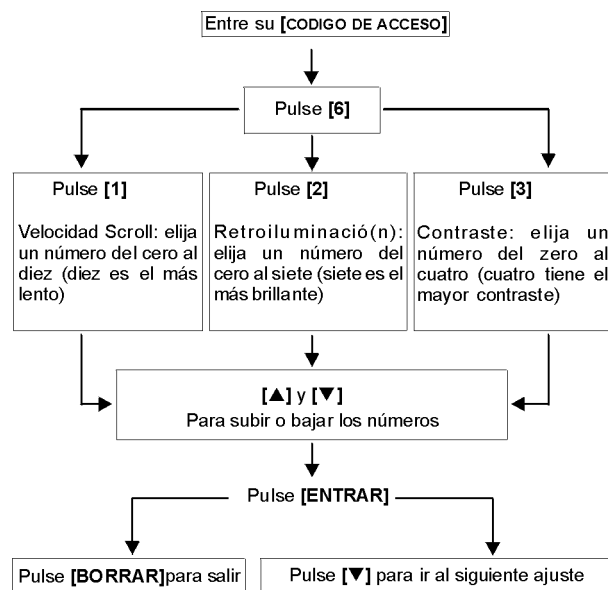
Entre su [CODIGO DE ACCESO]

Pulse [6]

Pulse [1]

Velocidad Scroll: elija un número del cero al diez (diez es el más lento)

Pulse [2]

Retroiluminació(n): elija un número del cero al siete (siete es el más brillante)

Pulse [3]

Contraste: elija un número del zero al cuatro (cuatro tiene el mayor contraste)

[▲] y [▼]
Para subir o bajar los números

Pulse [ENTRAR]

Pulse [BORRAR]para salir

Pulse [▼] para ir al siguiente ajuste